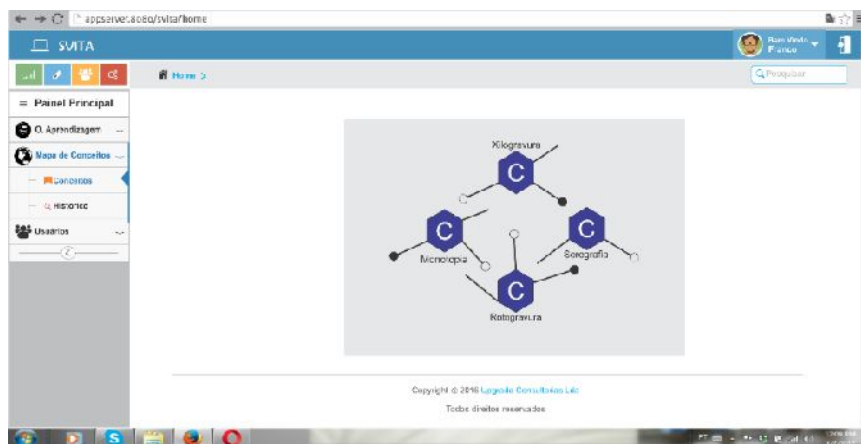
appserver:8080/svita/home

SVITA

Rosa Maria Franco

Home >

Pesquisar

≡ Painel Principal

O. Aprendizagem

Mapa de Conceitos

Conceitos

Histórico

Usuários

Xilogravura

C

C

C

C

Monotipia

Serigrafia

Rotogravura

Copyright © 2016 Legendo Consultorias Ltd.

Todos direitos reservados